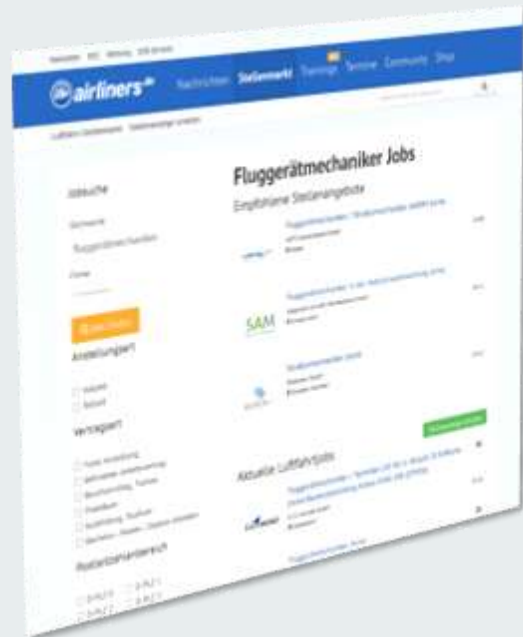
airliners.de Nachrichten Stellenmarkt Trainings Termine Community Shop

Fluggerätmechaniker Jobs

Empfohlene Stellenangebote

Jobsuche

Fluggerätmechaniker

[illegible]

Anstellungsart

Vertragsart

SAM

Aktuelle Luftfahrtjobs

Postleitzahlenbereich